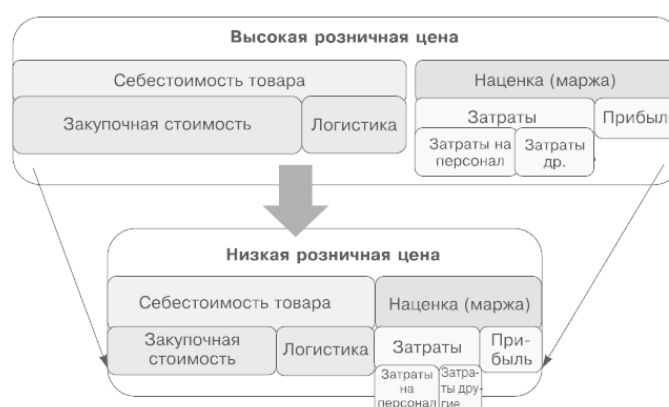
Высокая розничная цена

Себестоимость товара

Наценка (маржа)

Закупочная стоимость

Логистика

Затраты

Прибыль

Затраты на персонал

Затраты др.

Низкая розничная цена

Себестоимость товара

Наценка (маржа)

Закупочная стоимость

Логистика

Затраты

Прибыль

Затраты на персонал

Затраты другие